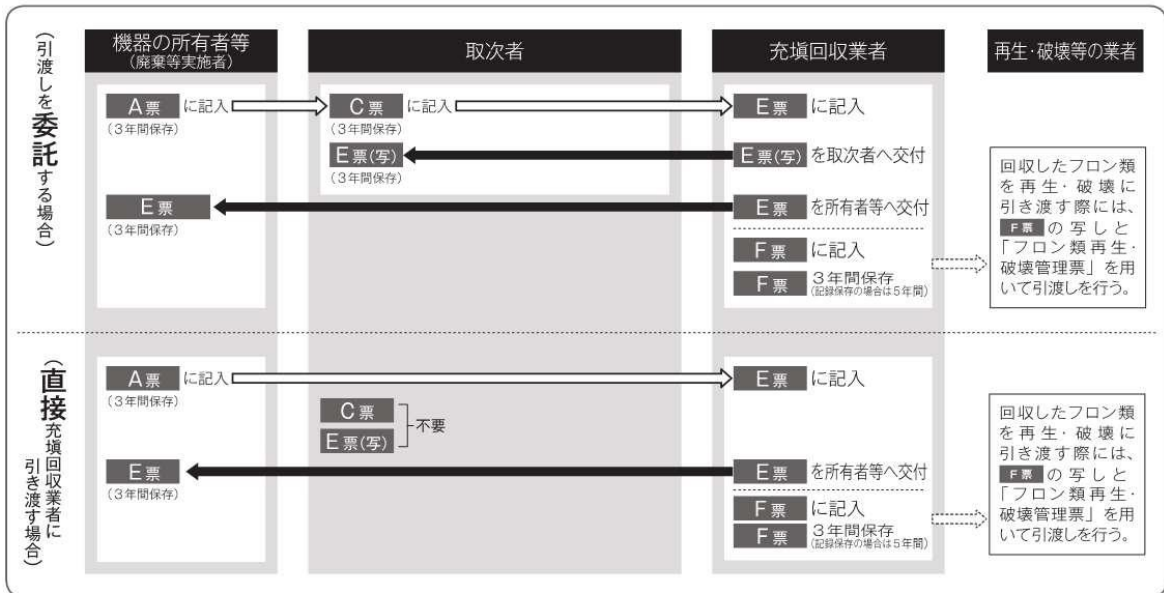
(引渡しを委託する場合)

機器の所有者等
(廃棄等実施者)

取次者

充填回収業者

再生・破壊等の業者

A票 に記入
(3年間保存)

C票 に記入
(3年間保存)

E票 に記入

E票(写)
(3年間保存)

E票(写) を取次者へ交付

E票
(3年間保存)

E票 を所有者等へ交付

F票 に記入

F票 3年間保存
(記録保存の場合は5年間)

回収したフロン類を再生・破壊に引き渡す際には、F票の写しと「フロン類再生・破壊管理票」を用いて引渡しを行う。

(直接充填回収業者に引き渡す場合)

A票 に記入
(3年間保存)

E票 に記入

C票
E票(写)
不要

E票
(3年間保存)

E票 を所有者等へ交付

F票 に記入

F票 3年間保存
(記録保存の場合は5年間)

回収したフロン類を再生・破壊に引き渡す際には、F票の写しと「フロン類再生・破壊管理票」を用いて引渡しを行う。